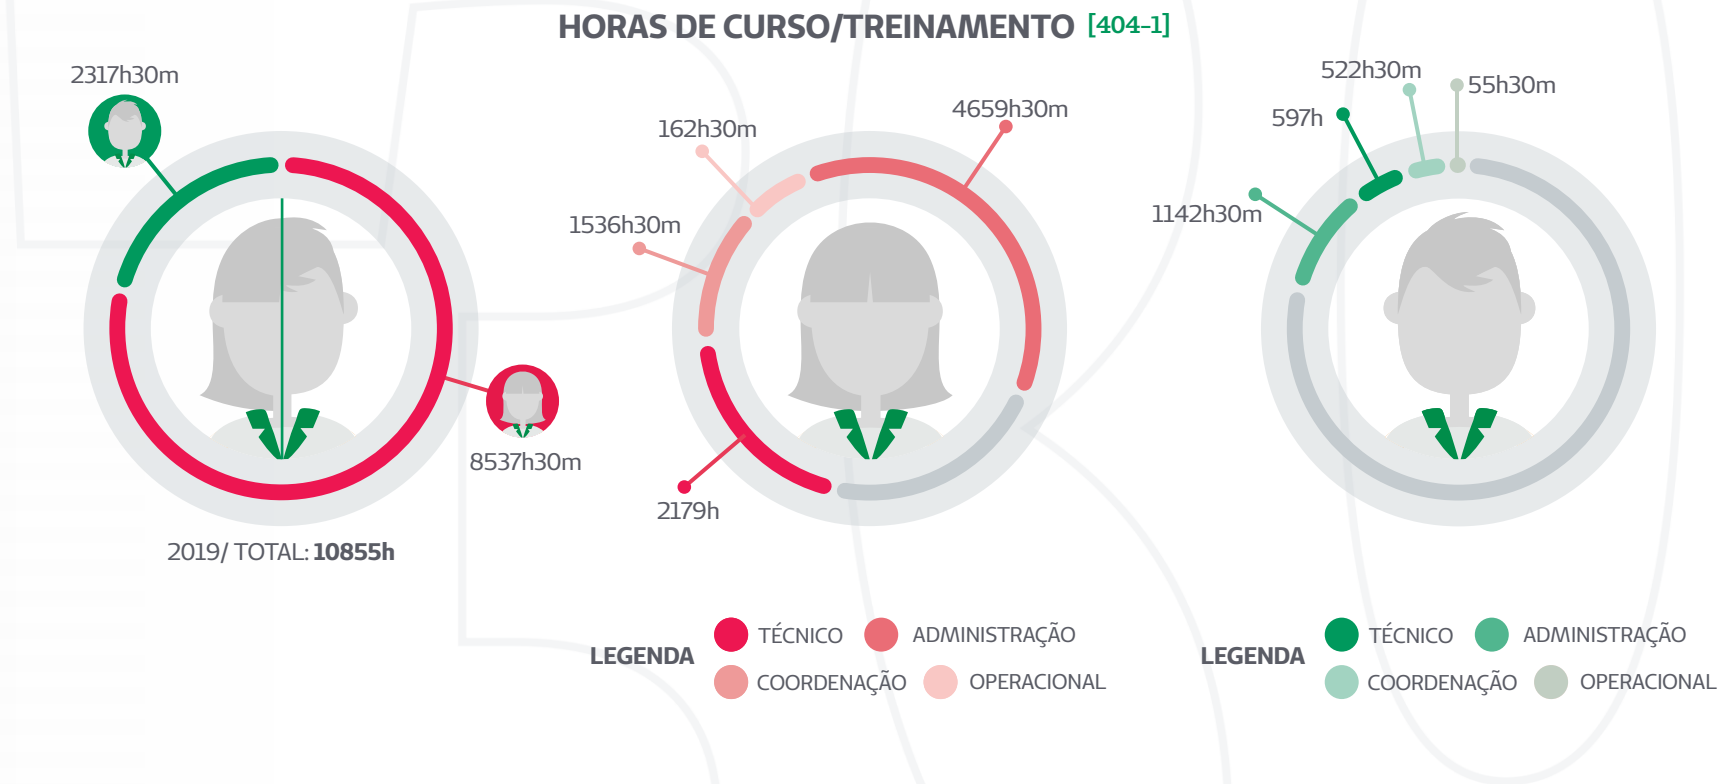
HORAS DE CURSO/TREINAMENTO [404-1]

2317h30m

8537h30m

2019/ TOTAL: **10855h**

162h30m

4659h30m

1536h30m

2179h

LEGENDA
TÉCNICO
ADMINISTRAÇÃO
COORDENAÇÃO
OPERACIONAL

522h30m

55h30m

597h

1142h30m

LEGENDA
TÉCNICO
ADMINISTRAÇÃO
COORDENAÇÃO
OPERACIONAL